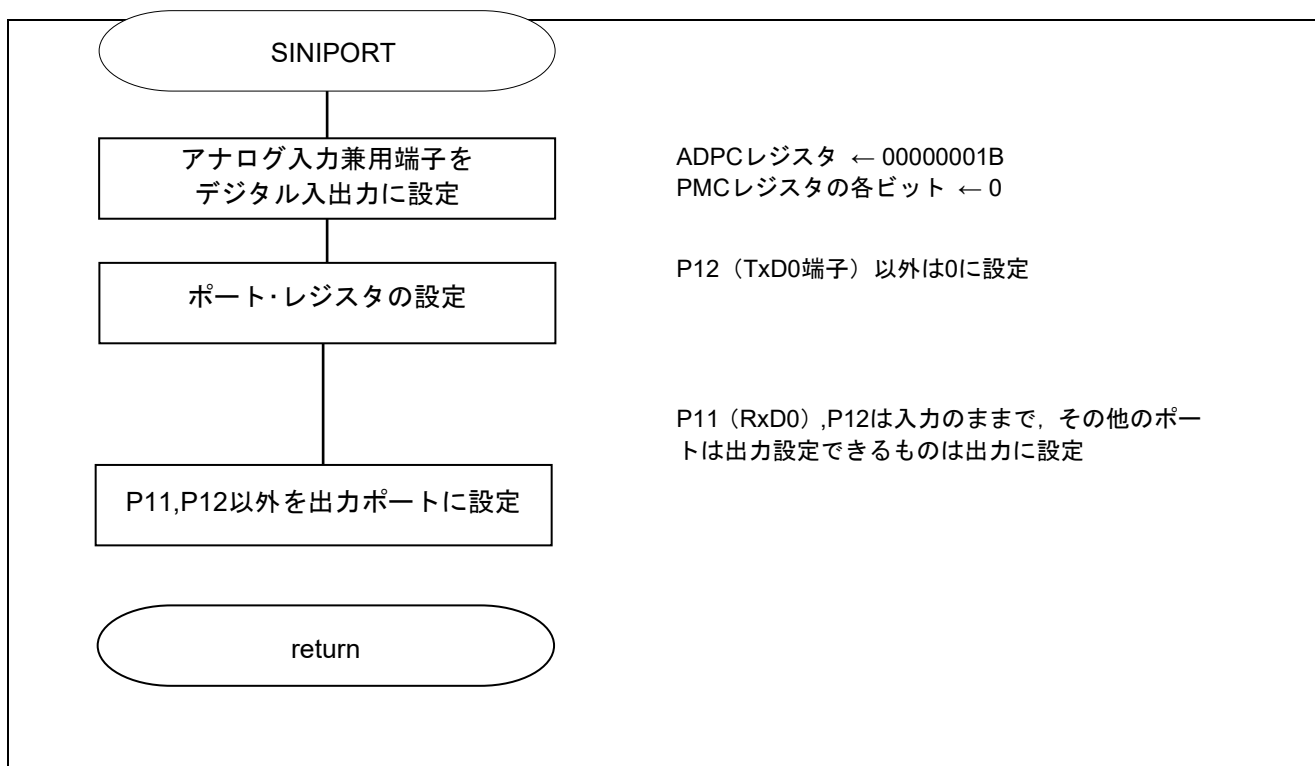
SINIPORT

アナログ入力兼用端子をデジタル入出力に設定

ADPCレジスタ ← 00000001B
PMCレジスタの各ビット ← 0

ポート･レジスタの設定

P12（TxD0端子）以外は0に設定

P11（RxD0）,P12は入力のままで，その他のポートは出力設定できるものは出力に設定

P11,P12以外を出力ポートに設定

return